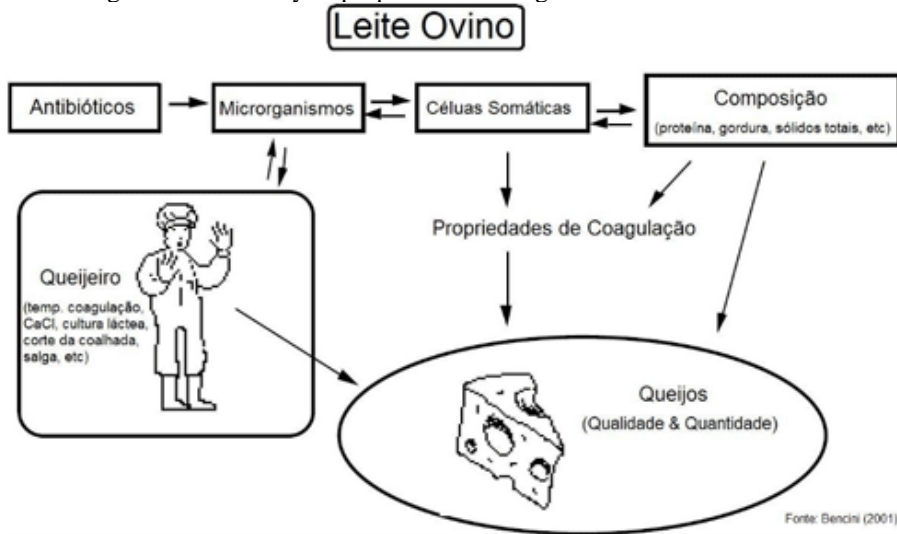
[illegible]

Leite Ovino

Antibióticos

Microrganismos

Células Somáticas

Composição
(proteína, gordura, sólidos totais, etc)

Propriedades de Coagulação

Queijeiro
(temp. coagulação, CaCl, cultura láctea, corte da coalhada, salga, etc)

Queijos
(Qualidade & Quantidade)

Fonte: Bencini (2001)